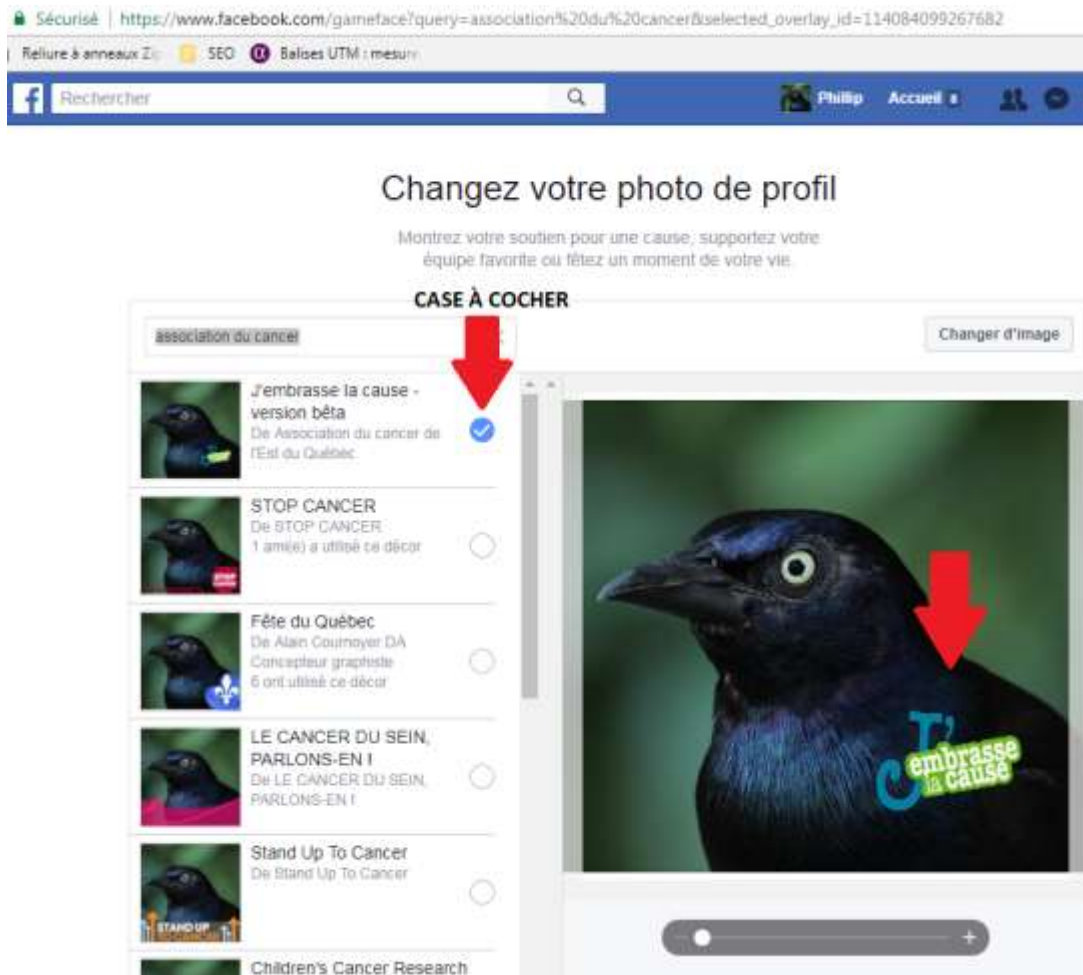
Sécurisé | https://www.facebook.com/gameface?query=association%20du%20cancer&selected_overlay_id=114084099267682

Reliure à anneaux Zi SEO Balises UTM : mesure

Rechercher

Phillip Accueil

Changez votre photo de profil

Montrez votre soutien pour une cause, supportez votre équipe favorite ou fêtez un moment de votre vie.

CASE À COCHER

association du cancer

Changer d'image

J'embrasse la cause - version bêta
De Association du cancer de l'Est du Québec

STOP CANCER
De STOP CANCER
1 ami(e) a utilisé ce décor

Fête du Québec
De Alain Cournoyer DA Concepteur graphiste
6 ont utilisé ce décor

LE CANCER DU SEIN, PARLONS-EN !
De LE CANCER DU SEIN, PARLONS-EN !

Stand Up To Cancer
De Stand Up To Cancer

Children's Cancer Research

J'embrasse la cause

STOP CANCER

STAND UP